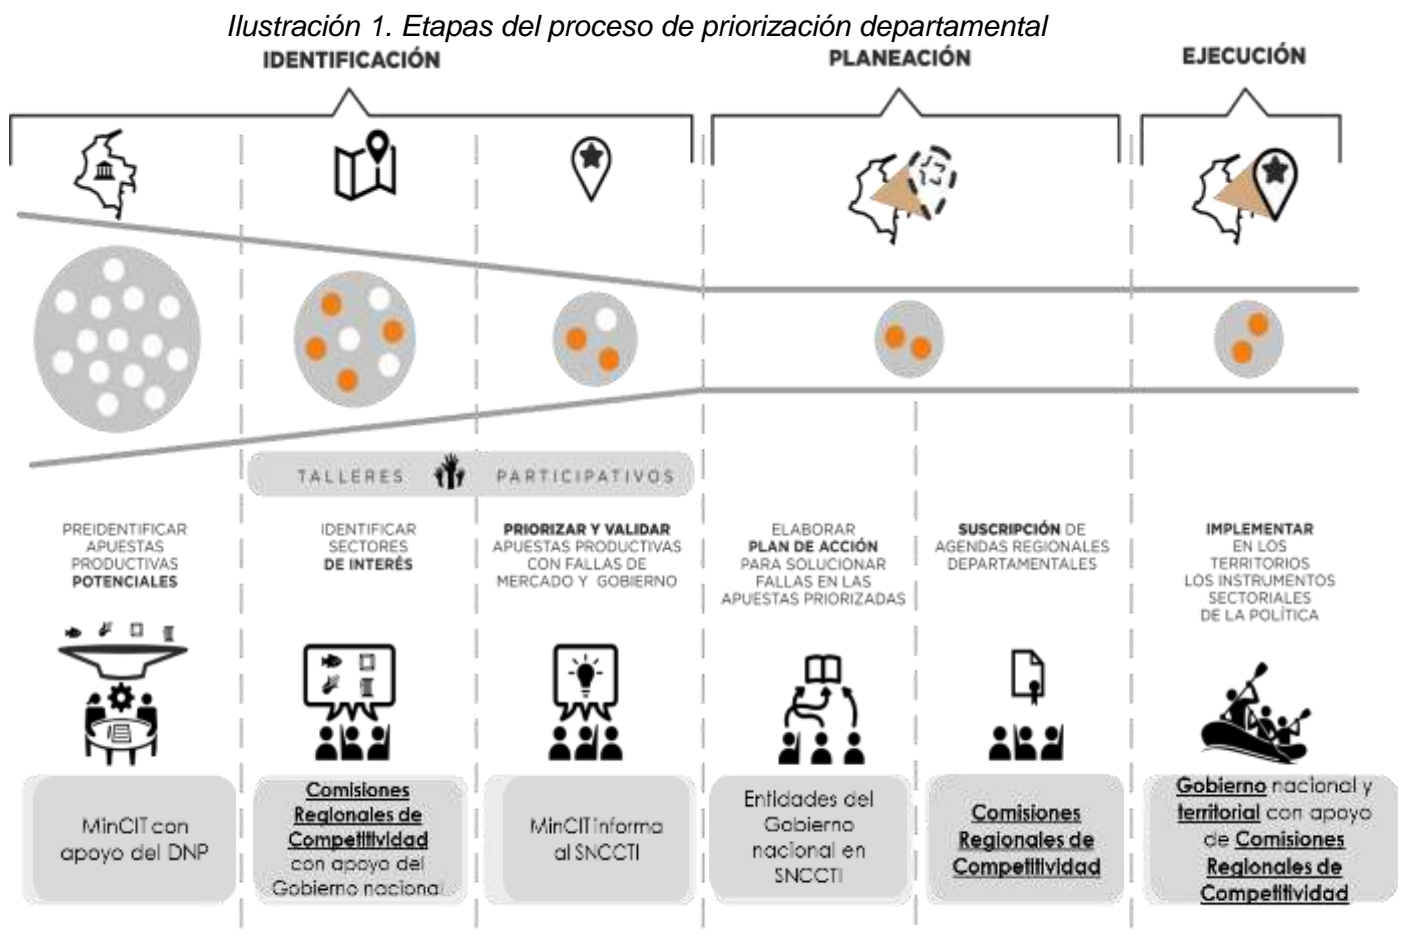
Ilustración 1. Etapas del proceso de priorización departamental

IDENTIFICACIÓN

PLANEACIÓN

EJECUCIÓN

TALLERES PARTICIPATIVOS

PREIDENTIFICAR APUESTAS PRODUCTIVAS POTENCIALES

IDENTIFICAR SECTORES DE INTERÉS

PRIORIZAR Y VALIDAR APUESTAS PRODUCTIVAS CON FALLAS DE MERCADO Y GOBIERNO

ELABORAR PLAN DE ACCIÓN PARA SOLUCIONAR FALLAS EN LAS APUESTAS PRIORIZADAS

SUSCRIPCIÓN DE AGENDAS REGIONALES DEPARTAMENTALES

IMPLEMENTAR EN LOS TERRITORIOS LOS INSTRUMENTOS SECTORIALES DE LA POLÍTICA

MinCIT con apoyo del DNP

Comisiones Regionales de Competitividad con apoyo del Gobierno naciona

MinCIT informa al SNCCTI

Entidades del Gobierno nacional en SNCCTI

Comisiones Regionales de Competitividad

Gobierno nacional y territorial con apoyo de Comisiones Regionales de Competitividad